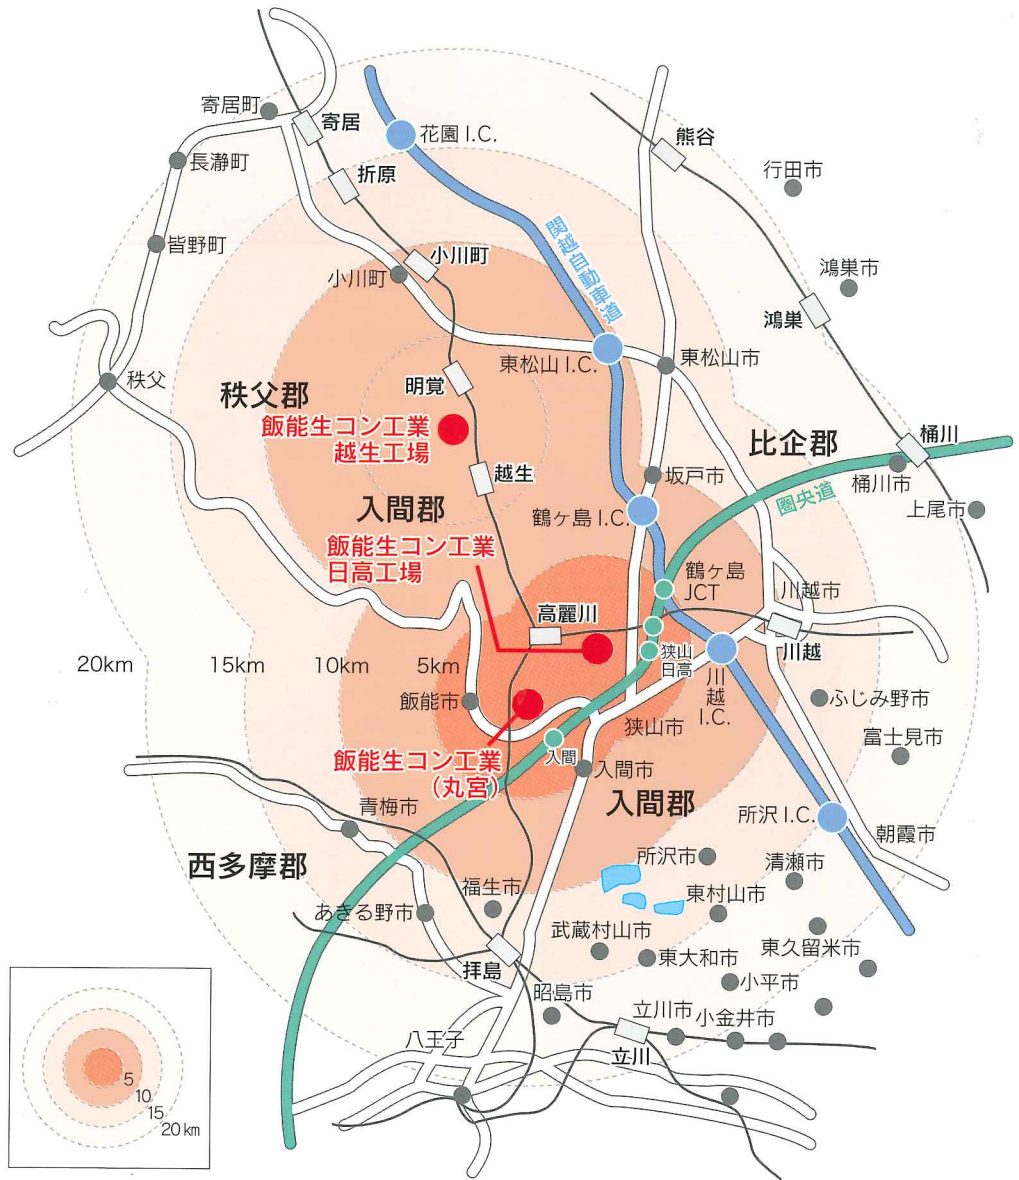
寄居町
寄居
花園 I.C.
熊谷
行田市
長瀞町
折原
関越自動車道
皆野町
小川町
小川町
鴻巣市
鴻巣
東松山 I.C.
東松山市
秩父
明覚
秩父郡
飯能生コン工業
越生工場
比企郡
桶川
越生
坂戸市
桶川市
入間郡
鶴ヶ島 I.C.
圏央道
上尾市
飯能生コン工業
日高工場
鶴ヶ島
JCT
川越市
高麗川
狭山
日高
川越
20km
15km
10km
5km
川越
I.C.
飯能市
ふじみ野市
狭山市
富士見市
入間
入間市
飯能生コン工業
（丸宮）
入間郡
所沢 I.C.
青梅市
朝霞市
所沢市
清瀬市
西多摩郡
福生市
東村山市
あきる野市
武蔵村山市
東久留米市
東大和市
拝島
小平市
昭島市
立川市
小金井市
八王子
立川
5
10
15
20 km